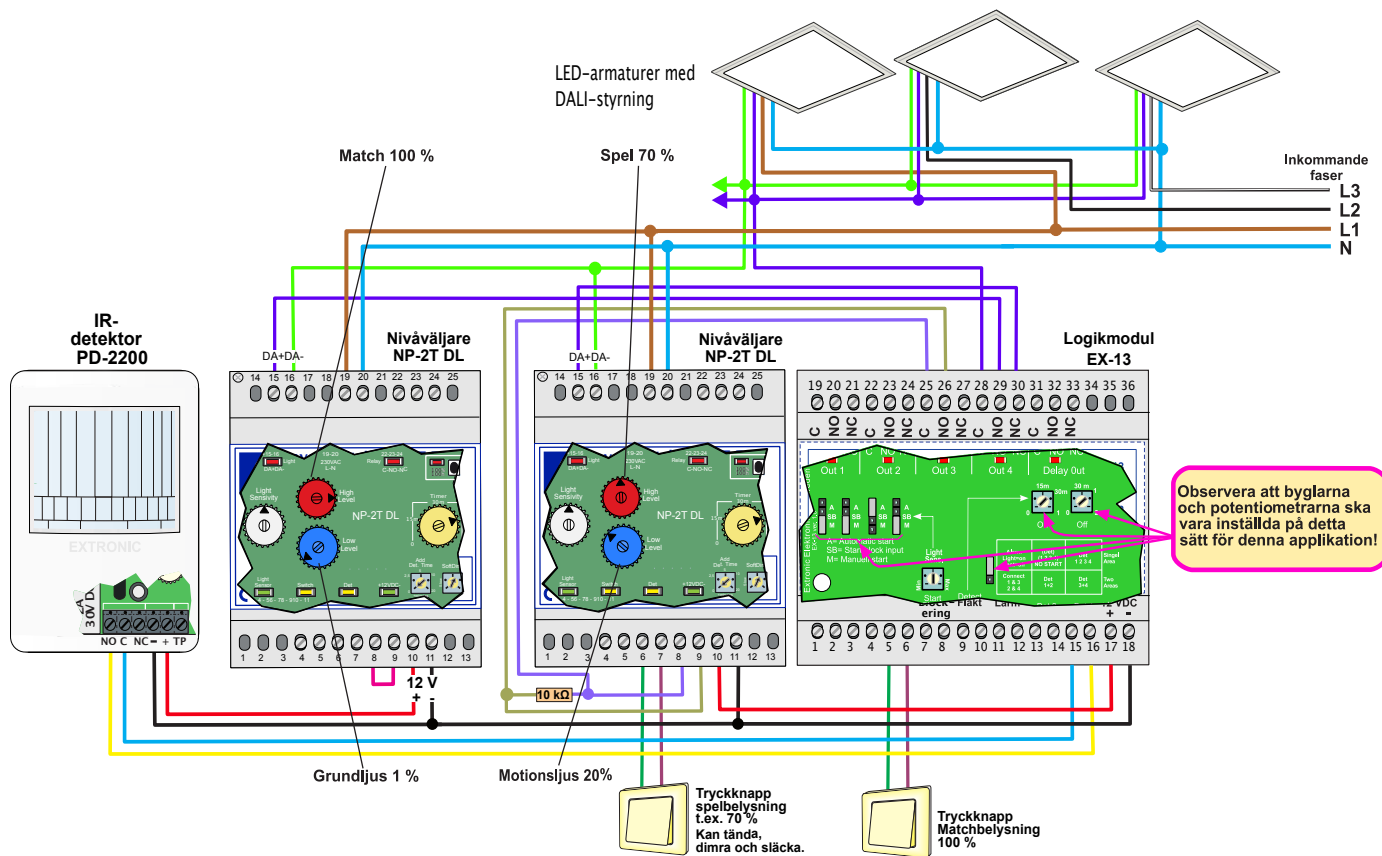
LED-armaturer med DALI-styrning

Inkommande faser
L3
L2
L1
N

Match 100 %

Spel 70 %

IR-detektor PD-2200

EXTRONIC

30 V
NO C NC − + TP

Nivåväljare NP-2T DL

DA+DA-

14 15 16 17 18 19 20 21 22 23 24 25

Light Sensivity
High Level
Low Level
NP-2T DL
Timer
Switch
Det

1 2 3 4 5 6 7 8 9 10 11 12 13

12 V
+ -

Nivåväljare NP-2T DL

DA+DA-

14 15 16 17 18 19 20 21 22 23 24 25

Light Sensivity
High Level
Low Level
NP-2T DL
Timer

1 2 3 4 5 6 7 8 9 10 11 12 13

10 kΩ

Logikmodul EX-13

19 20 21 22 23 24 25 26 27 28 29 30 31 32 33 34 35 36

C NO NC C NO NC C NO NC C NO NC C NO NC

Out 1 Out 2 Out 3 Out 4 Delay Out

15m 30m
Off

A SB M
A= Automatic start
SB= Start block input
M= Manual start

Light Sens
Start

Blockering Detect Fläkt Larm
12 VDC
+ -

1 2 3 4 5 6 7 8 9 10 11 12 13 14 15 16 17 18

Observera att byglarna och potentiometrarna ska vara inställda på detta sätt för denna applikation!

Grundljus 1 %

Motionsljus 20%

Tryckknapp spelbelysning t.ex. 70 %
Kan tända, dimra och släcka.

Tryckknapp Matchbelysning 100 %